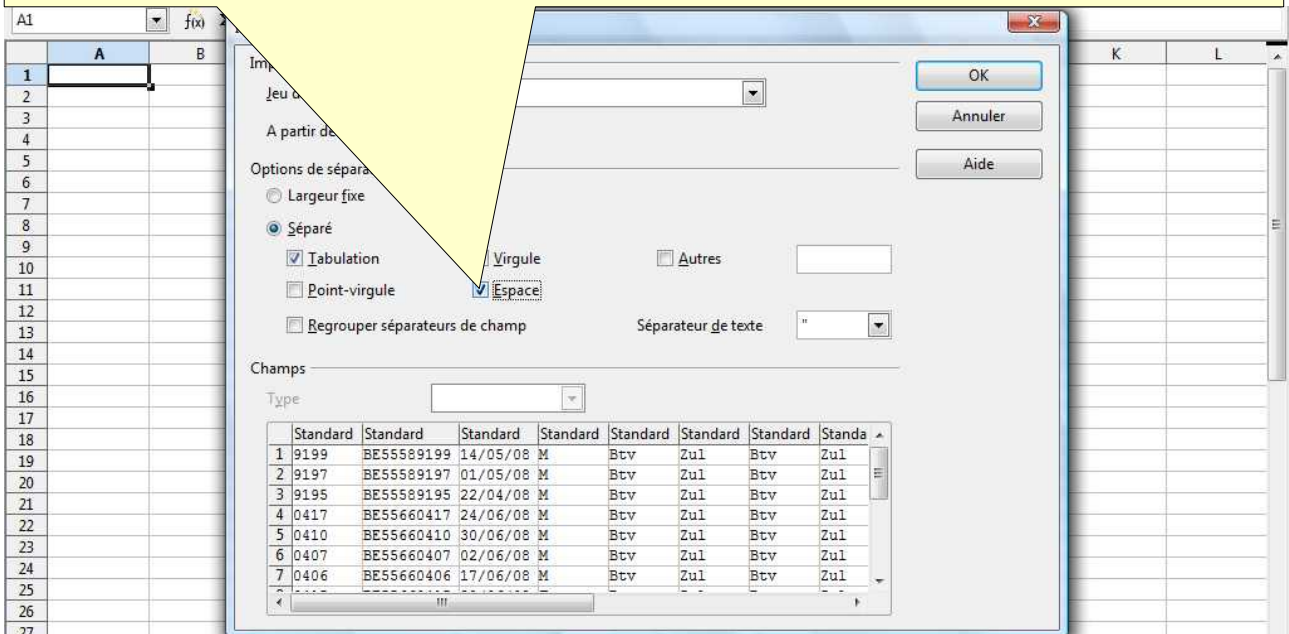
A1

A B K L

1 2 3 4 5 6 7 8 9 10 11 12 13 14 15 16 17 18 19 20 21 22 23 24 25 26 27

Imp

Jeu d

A partir de

OK

Annuler

Aide

Options de sépara

Largeur fixe

Séparé

Tabulation

Virgule

Autres

Point-virgule

Espace

Regrouper séparateurs de champ

Séparateur de texte "

Champs

Type

| | Standard | Standard | Standard | Standard | Standard | Standard | Standard | Standa |
|---|---|---|---|---|---|---|---|---|
| 1 | 9199 | BE55589199 | 14/05/08 | M | Btv | Zul | Btv | Zul |
| 2 | 9197 | BE55589197 | 01/05/08 | M | Btv | Zul | Btv | Zul |
| 3 | 9195 | BE55589195 | 22/04/08 | M | Btv | Zul | Btv | Zul |
| 4 | 0417 | BE55660417 | 24/06/08 | M | Btv | Zul | Btv | Zul |
| 5 | 0410 | BE55660410 | 30/06/08 | M | Btv | Zul | Btv | Zul |
| 6 | 0407 | BE55660407 | 02/06/08 | M | Btv | Zul | Btv | Zul |
| 7 | 0406 | BE55660406 | 17/06/08 | M | Btv | Zul | Btv | Zul |